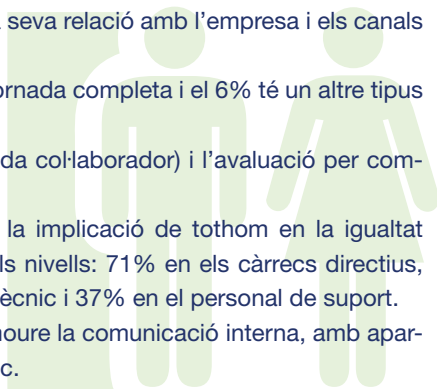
seva relació amb l'empresa i els canals

rnada completa i el 6% té un altre tipus

da col·laborador) i l'avaluació per com-

la implicació de tothom en la igualtat ls nivells: 71% en els càrrecs directius, ècnic i 37% en el personal de suport. moure la comunicació interna, amb apar- c.